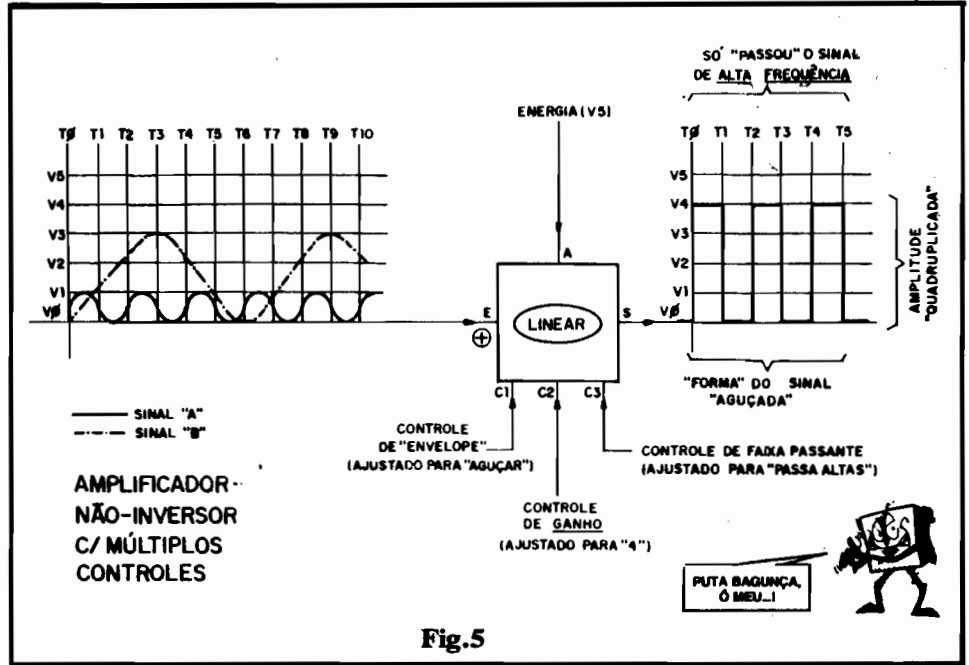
SO' "PASSOU" O SINAL DE ALTA FREQUÊNCIA

ENERGIA (VS)

TØ T1 T2 T3 T4 T5 T6 T7 T8 T9 T10

V5
V4
V3
V2
V1
VØ

E

⊕

A

LINEAR

S

VØ

C1 C2 C3

TØ T1 T2 T3 T4 T5

V5
V4
V3
V2
V1

AMPLITUDE "QUADRUPLICADA"

"FORMA" DO SINAL "AGUÇADA"

SINAL "A"
SINAL "B"

CONTROLE DE "ENVELOPE" (AJUSTADO PARA "AGUÇAR")

CONTROLE DE FAIXA PASSANTE (AJUSTADO PARA "PASSA ALTAS")

AMPLIFICADOR NÃO-INVERSOR C/ MÚLTIPLOS CONTROLES

CONTROLE DE GANHO (AJUSTADO PARA "4")

PUTA BAGUNÇA, Ó MEU...!

Fig.5